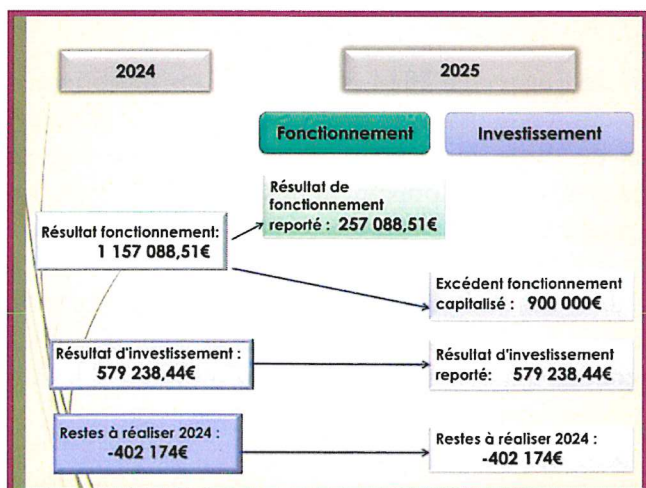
2024

2025

Fonctionnement

Investissement

Résultat fonctionnement: 1 157 088,51€

Résultat de fonctionnement reporté : 257 088,51€

Excédent fonctionnement capitalisé : 900 000€

Résultat d'investissement : 579 238,44€

Résultat d'investissement reporté: 579 238,44€

Restes à réaliser 2024 : -402 174€

Restes à réaliser 2024 : -402 174€